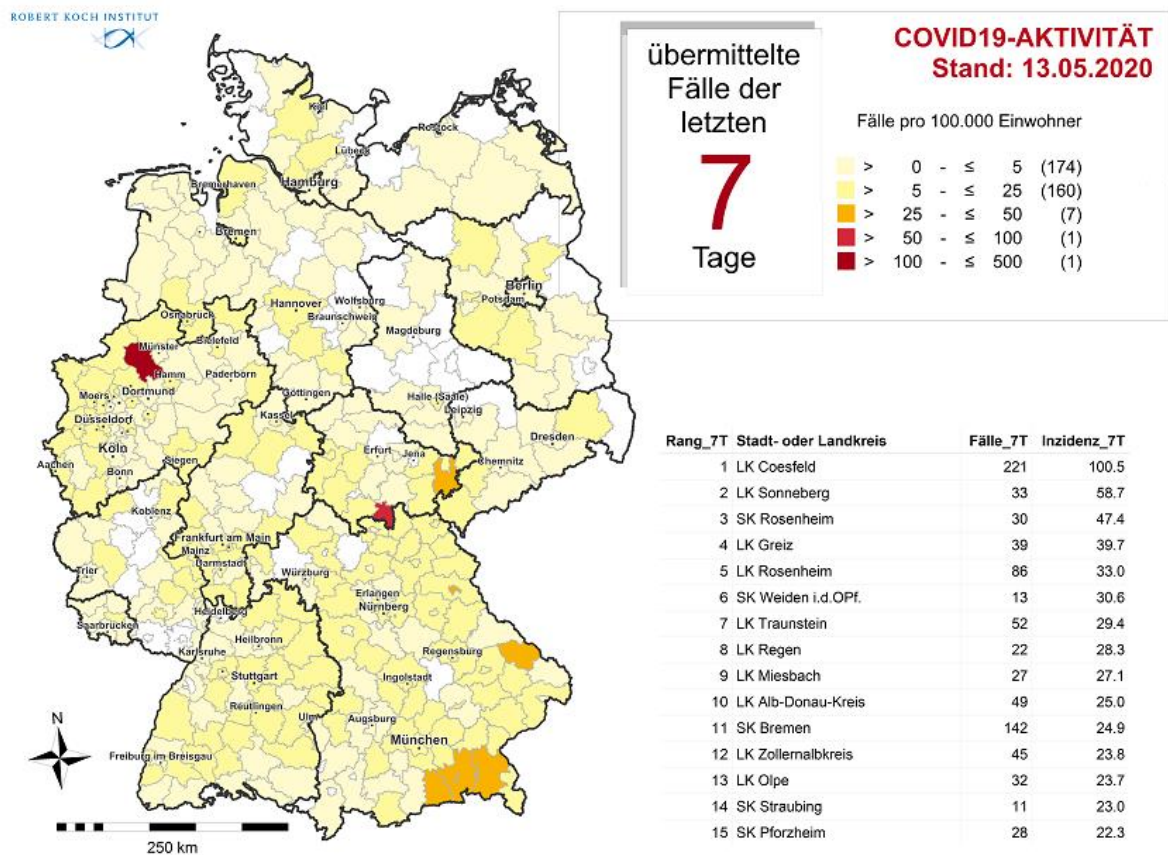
ROBERT KOCH INSTITUT

übermittelte Fälle der letzten
7
Tage

COVID19-AKTIVITÄT
Stand: 13.05.2020

Fälle pro 100.000 Einwohner

> 0 - ≤ 5 (174)
> 5 - ≤ 25 (160)
> 25 - ≤ 50 (7)
> 50 - ≤ 100 (1)
> 100 - ≤ 500 (1)

Kiel
Rostock
Lübeck
Bremerhaven
Hamburg
Bremen
Berlin
Potsdam
Hannover
Wolfsburg
Braunschweig
Magdeburg
Osnabrück
Bielefeld
Münster
Hamm
Paderborn
Dortmund
Moers
Düsseldorf
Göttingen
Kassel
Halle (Saale)
Leipzig
Dresden
Köln
Aachen
Bonn
Siegen
Erfurt
Jena
Chemnitz
Koblenz
Frankfurt am Main
Mainz
Darmstadt
Trier
Würzburg
Erlangen
Nürnberg
Heidelberg
Saarbrücken
Heilbronn
Karlsruhe
Stuttgart
Regensburg
Ingolstadt
Reutlingen
Ulm
Augsburg
München
Freiburg im Breisgau
N
250 km

| Rang_7T | Stadt- oder Landkreis | Fälle_7T | Inzidenz_7T |
|---|---|---|---|
| 1 | LK Coesfeld | 221 | 100.5 |
| 2 | LK Sonneberg | 33 | 58.7 |
| 3 | SK Rosenheim | 30 | 47.4 |
| 4 | LK Greiz | 39 | 39.7 |
| 5 | LK Rosenheim | 86 | 33.0 |
| 6 | SK Weiden i.d.OPf. | 13 | 30.6 |
| 7 | LK Traunstein | 52 | 29.4 |
| 8 | LK Regen | 22 | 28.3 |
| 9 | LK Miesbach | 27 | 27.1 |
| 10 | LK Alb-Donau-Kreis | 49 | 25.0 |
| 11 | SK Bremen | 142 | 24.9 |
| 12 | LK Zollernalbkreis | 45 | 23.8 |
| 13 | LK Olpe | 32 | 23.7 |
| 14 | SK Straubing | 11 | 23.0 |
| 15 | SK Pforzheim | 28 | 22.3 |